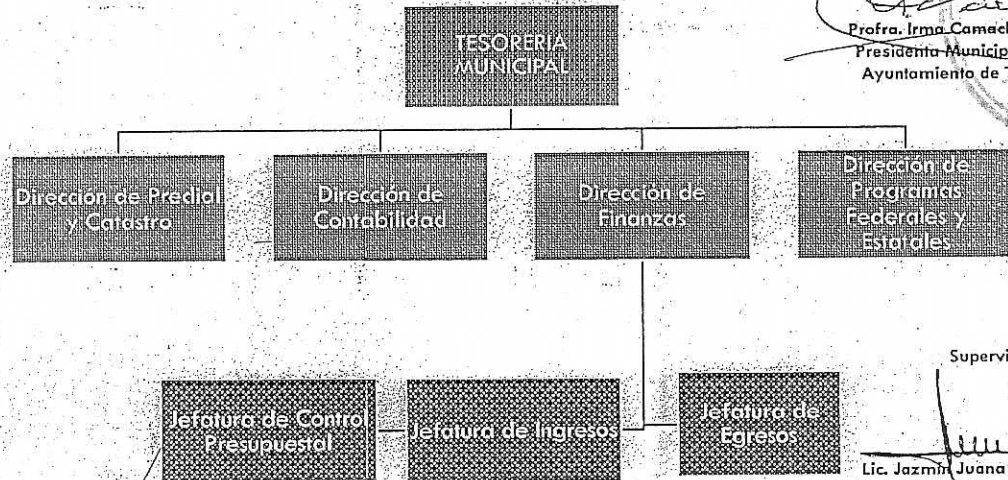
Profra. Irma Camach
Presidenta Municip
Ayuntamiento de

TESORERIA MUNICIPAL

Dirección de Predial y Catastro

Dirección de Contabilidad

Dirección de Finanzas

Dirección de Programas Federales y Estatales

Supervi

Jefatura de Control Presupuestal

Jefatura de Ingresos

Jefatura de Egresos

Lic. Jazmín Juana